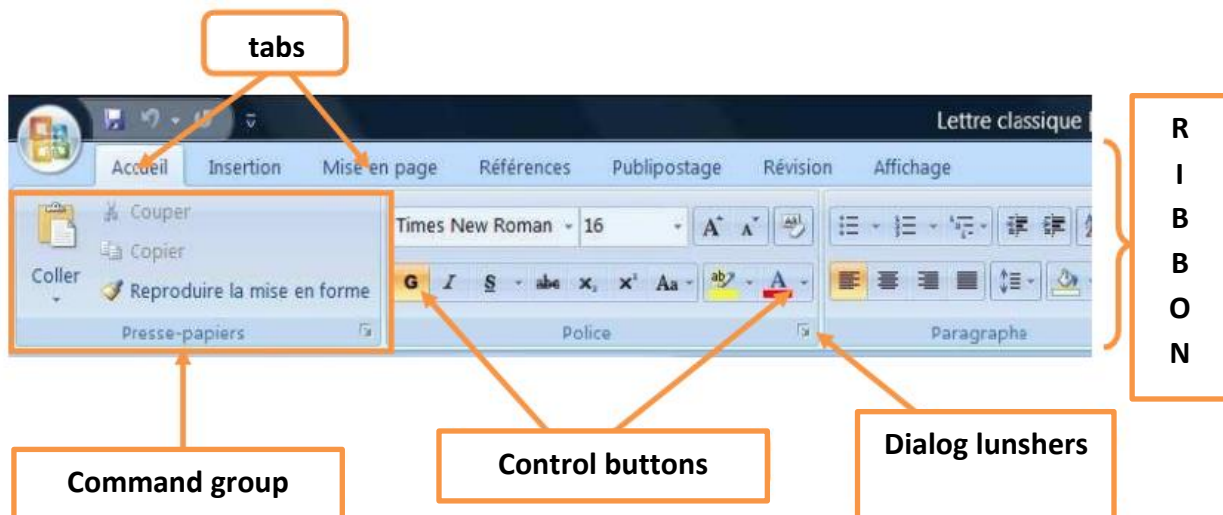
tabs

Lettre classique

R
I
B
B
O
N

Accueil Insertion Mise en page Références Publipostage Révision Affichage

Couper
Copier
Coller
Reproduire la mise en forme
Presse-papiers

Times New Roman 16
G I S abc $x_2$ $x^2$ Aa
Police

Paragraphe

Command group

Control buttons

Dialog lunshers